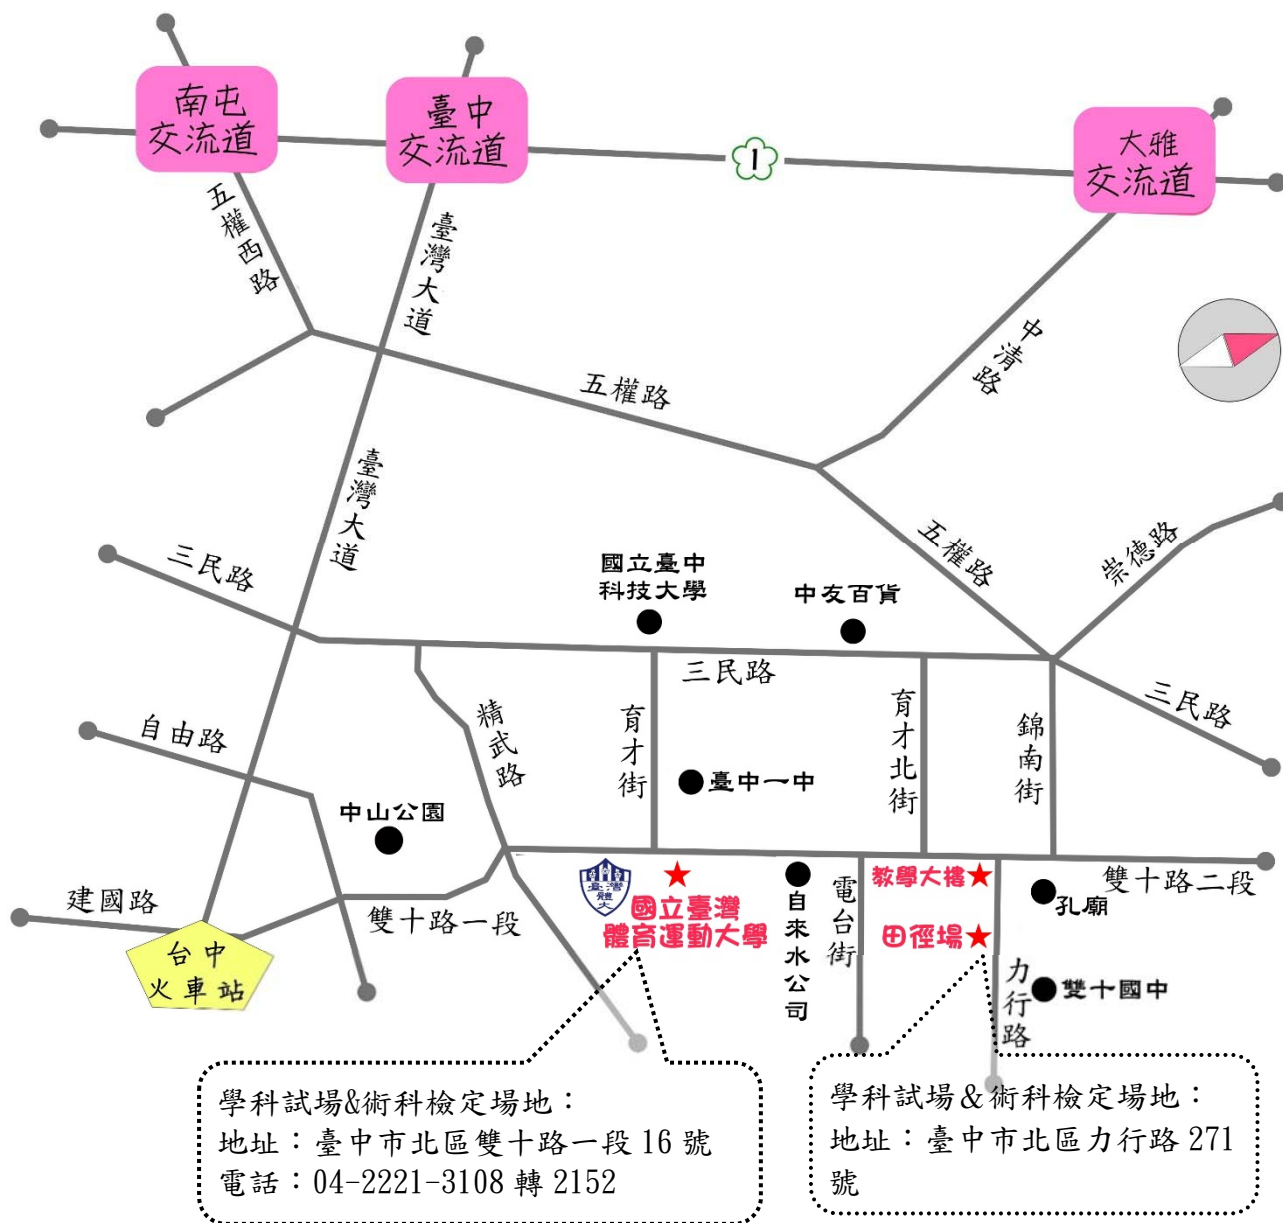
南屯
交流道

臺中
交流道

1

大雅
交流道

五權西路

臺灣大道

中清路

五權路

臺灣大道

五權路

崇德路

三民路

國立臺中
科技大學

中友百貨

三民路

三民路

自由路

精武路

育才街

臺中一中

育才北街

錦南街

中山公園

建國路

雙十路一段

國立臺灣
體育運動大學

自來水公司

電台街

教學大樓★

田徑場★

雙十路二段

孔廟

力行路

雙十國中

台中
火車站

學科試場&術科檢定場地：
地址：臺中市北區雙十路一段 16 號
電話：04-2221-3108 轉 2152

學科試場＆術科檢定場地：
地址：臺中市北區力行路 271 號